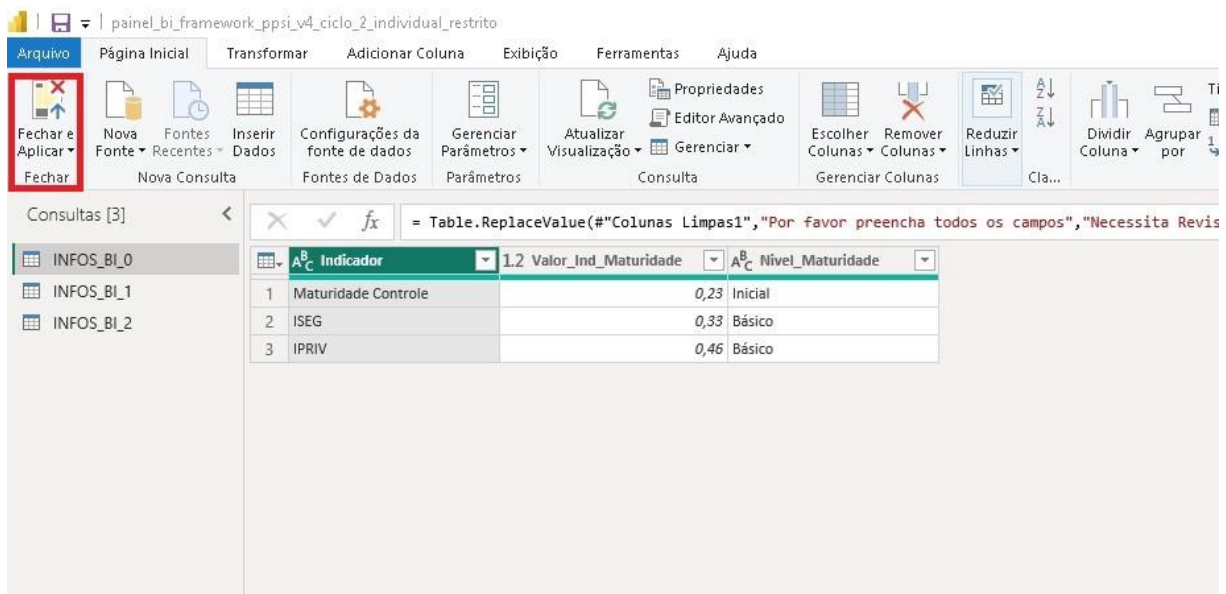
painel_bi_framework_ppsi_v4_ciclo_2_individual_restrito

Arquivo | Página Inicial | Transformar | Adicionar Coluna | Exibição | Ferramentas | Ajuda

Fechar e Aplicar ▾
Fechar

Nova Fonte ▾ | Fontes Recentes ▾ | Inserir Dados
Nova Consulta

Configurações da fonte de dados
Fontes de Dados

Gerenciar Parâmetros ▾
Parâmetros

Atualizar Visualização ▾ | Propriedades | Editor Avançado | Gerenciar ▾
Consulta

Escolher Colunas ▾ | Remover Colunas ▾
Gerenciar Colunas

Reduzir Linhas ▾

Cla...

Dividir Coluna ▾ | Agrupar por | Ti

Consultas [3]

INFOS_BI_0
INFOS_BI_1
INFOS_BI_2

$fx$ = Table.ReplaceValue(#"Colunas Limpas1","Por favor preencha todos os campos","Necessita Revis

| | Indicador | 1.2 Valor_Ind_Maturidade | Nivel_Maturidade |
|---|---|---|---|
| 1 | Maturidade Controle | 0,23 | Inicial |
| 2 | ISEG | 0,33 | Básico |
| 3 | IPRIV | 0,46 | Básico |